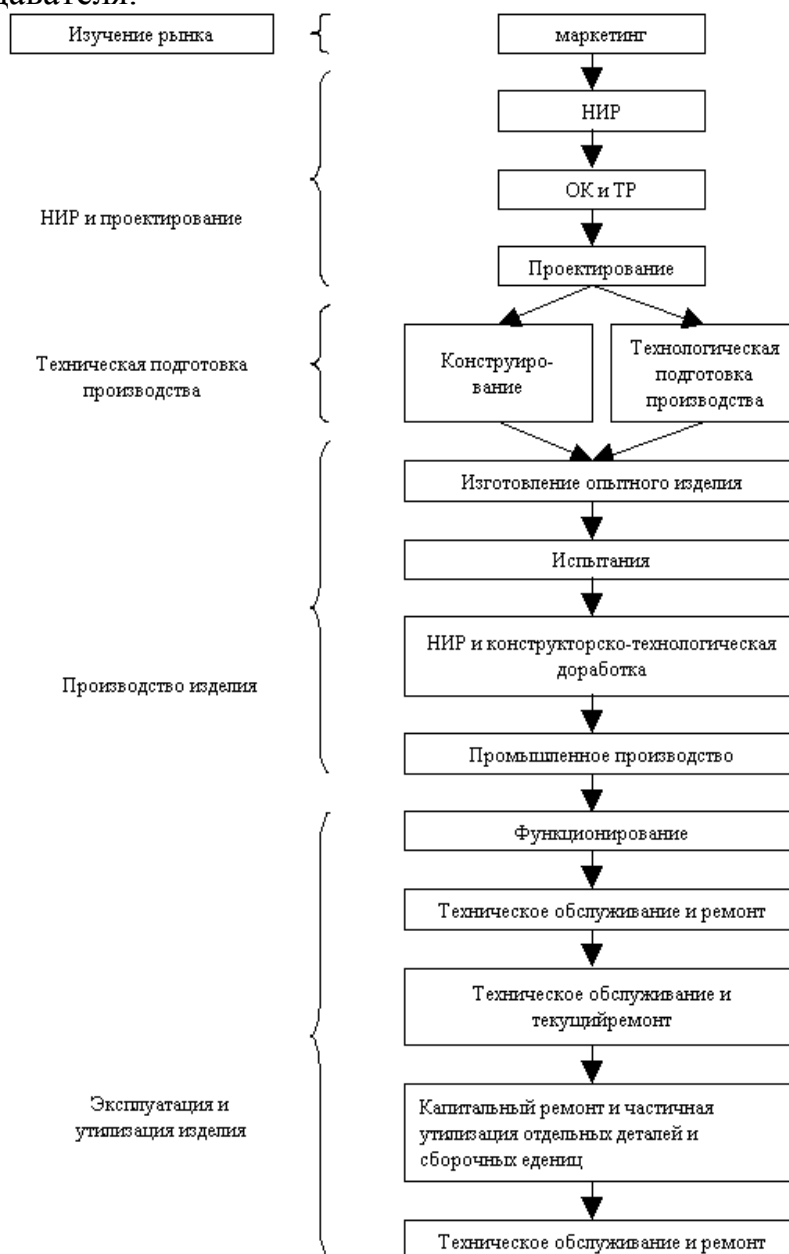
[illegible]давателя.

Изучение рынка

маркетинг

НИР и проектирование

НИР

ОК и ТР

Проектирование

Техническая подготовка производства

Конструирование

Технологическая подготовка производства

Производство изделия

Изготовление опытного изделия

Испытания

НИР и конструкторско-технологическая доработка

Промышленное производство

Эксплуатация и утилизация изделия

Функционирование

Техническое обслуживание и ремонт

Техническое обслуживание и текущийремонт

Капитальный ремонт и частичная утилизация отдельных деталей и сборочных едениц

Техническое обслуживание и ремонт